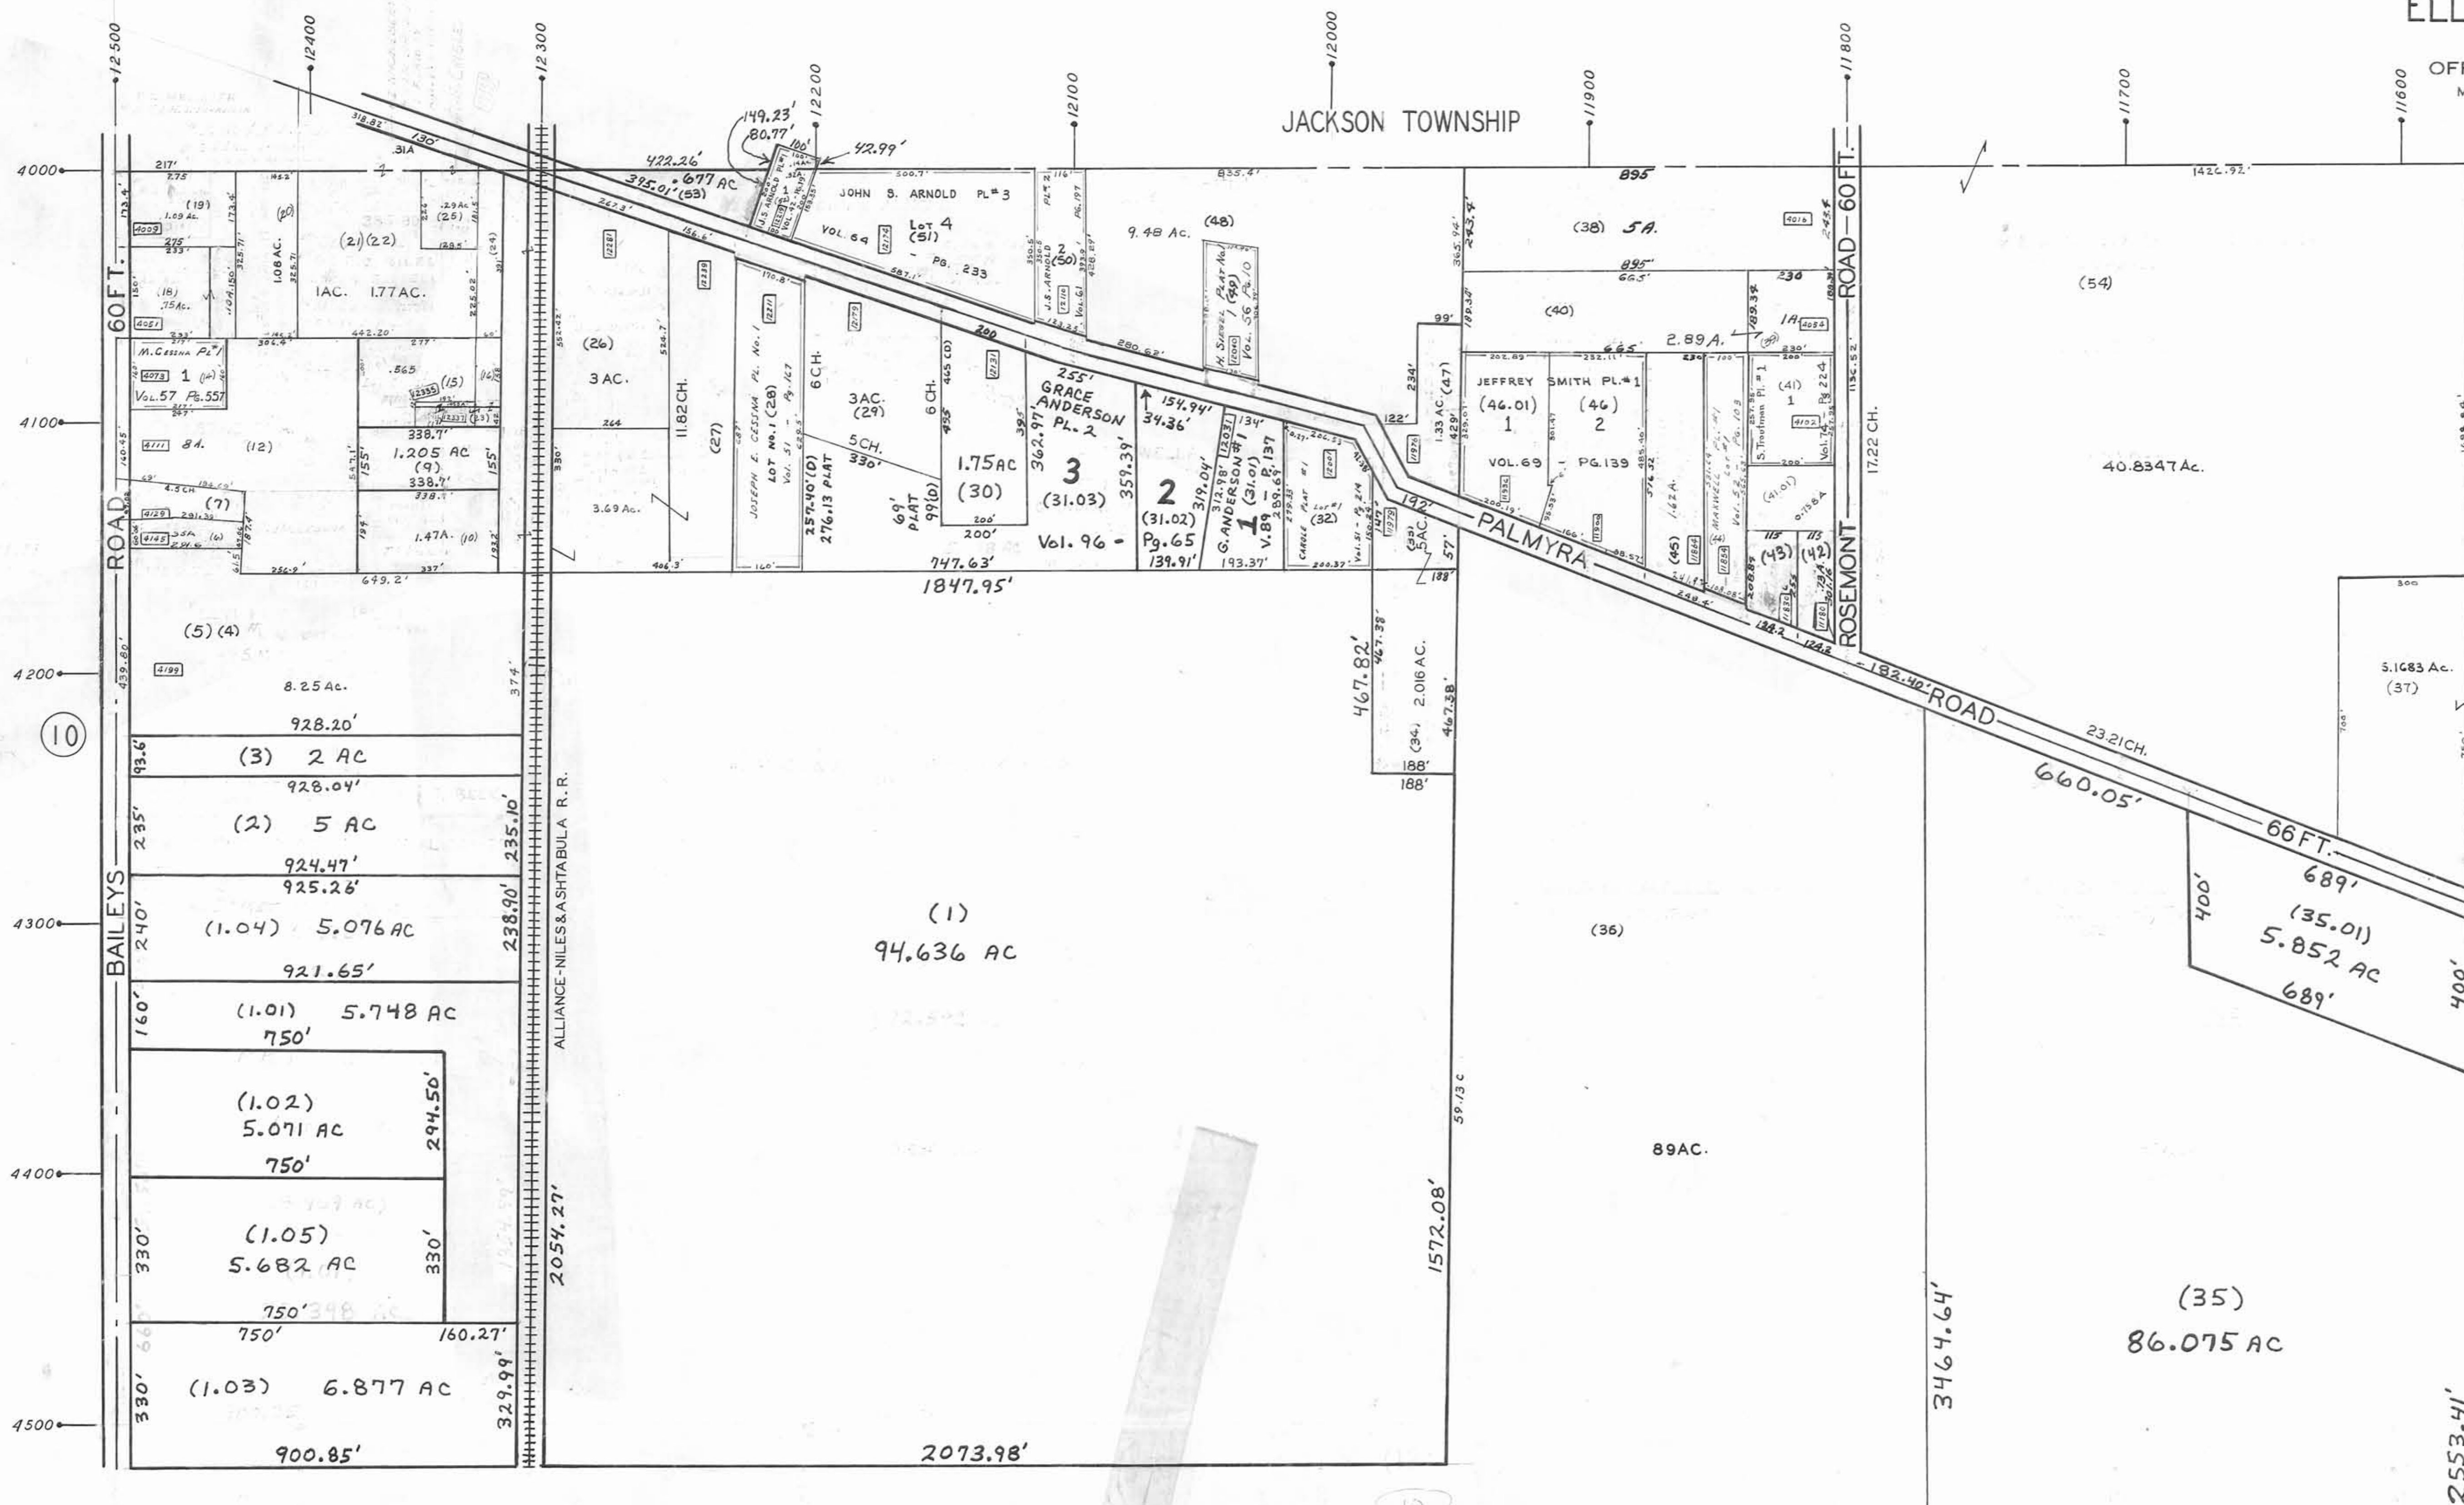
ELL
OFF
M
12500
12400
12300
12200
12100
12000
11900
11800
11700
11600
JACKSON TOWNSHIP
4000
4100
4200
4300
4400
4500
60 FT.
BAILEYS ROAD
10
(19)
1.09 Ac.
(18)
.75 Ac.
(20)
(21)(22)
1.08 AC.
1AC. 1.77AC.
(25)
(24)
M. CESSNA PL #1
1
VOL. 57 PG. 557
.865
(15)
338.7'
1.205 AC
(9)
338.7'
1.47A. (10)
(12)
(7)
(6)
(5)(4)
8.25 Ac.
928.20'
(3) 2 AC
928.04'
(2) 5 AC
924.47'
925.26'
(1.04) 5.076 AC
921.65'
(1.01) 5.748 AC
750'
(1.02)
5.071 AC
750'
294.50'
(1.05)
5.682 AC
330'
330'
750'
750'
160.27'
(1.03) 6.877 AC
330'
329.99'
900.85'
235.10'
238.90'
2054.27'
ALLIANCE-NILES & ASHTABULA R.R.
422.26'
.677 AC
395.01'(53)
149.23'
80.77'
100'
42.99'
(26)
3 AC.
3.69 Ac.
11.82 CH.
(27)
JOSEPH E. CESSNA PL. No. 1
LOT No. 1 (28)
Vol. 51 - Pg. 167
6 CH.
5 CH.
330'
3AC.
(29)
257.40'(D)
276.13 PLAT
69' PLAT
99(D)
6 CH.
1.75 AC
(30)
200'
JOHN S. ARNOLD PL # 3
Lot 4
(51)
VOL. 64 - PG. 233
255'
GRACE ANDERSON PL. 2
3
(31.03)
362.97'
359.39'
Vol. 96 -
747.63'
1847.95'
154.94'
34.36'
2
(31.02)
Pg. 65
139.91'
G. ANDERSON #1
1
(31.01)
V. 89 - P. 137
193.37'
CAROLE PLAT #1
Lot #1
(32)
J.S. ARNOLD 2
(50)
Vol. 61 PG. 197
9.48 Ac.
(48)
H. SIEBEL PLAT No. 1
(49)
Vol. 56 Pg. 10
835.4'
(47)
1.33 AC.
(33)
5AC.
467.82'
467.38'
(34) 2.016 AC.
188'
188'
59.13 C
1572.08'
(1)
94.636 AC
2073.98'
895
(38) 5A.
895'
(40)
JEFFREY SMITH PL. #1
(46.01)
1
(46)
2
VOL. 69 - PG. 139
2.89 A.
1A
(45)
(44)
(43)
(42)
(41)
1
(41.01)
MAXWELL PL. #1
ROSEMONT ROAD - 60 FT.
17.22 CH.
PALMYRA ROAD
182.40'
23.21 CH.
660.05'
66 FT.
(54)
40.8347 Ac.
5.1683 Ac.
(37)
(36)
89AC.
689'
(35.01)
5.852 AC
689'
400'
400'
(35)
86.075 AC
3464.64'
2553.41'
1426.92'